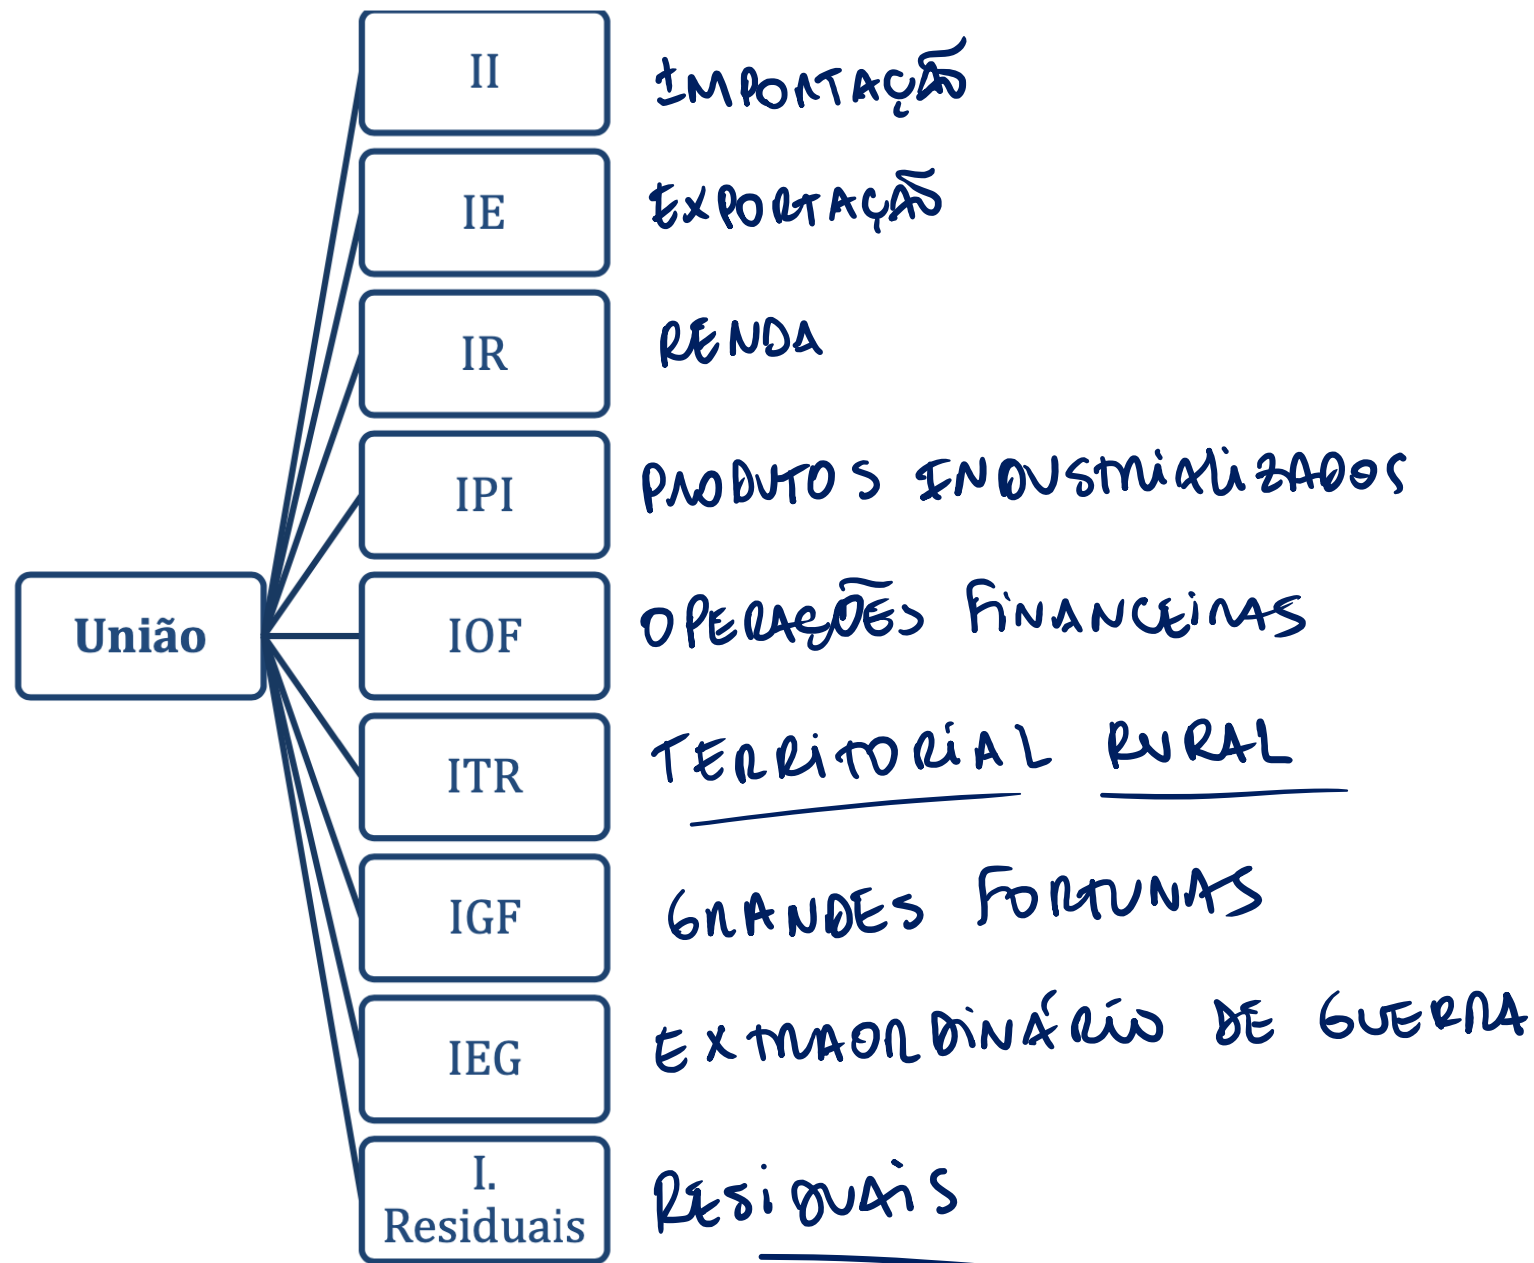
União

II
IMPORTAÇÃO

IE
EXPORTAÇÃO

IR
RENDA

IPI
PRODUTOS INDUSTRIALIZADOS

IOF
OPERAÇÕES FINANCEIRAS

ITR
TERRITORIAL RURAL

IGF
GRANDES FORTUNAS

IEG
EXTRAORDINÁRIO DE GUERRA

I. Residuais
RESIDUAIS